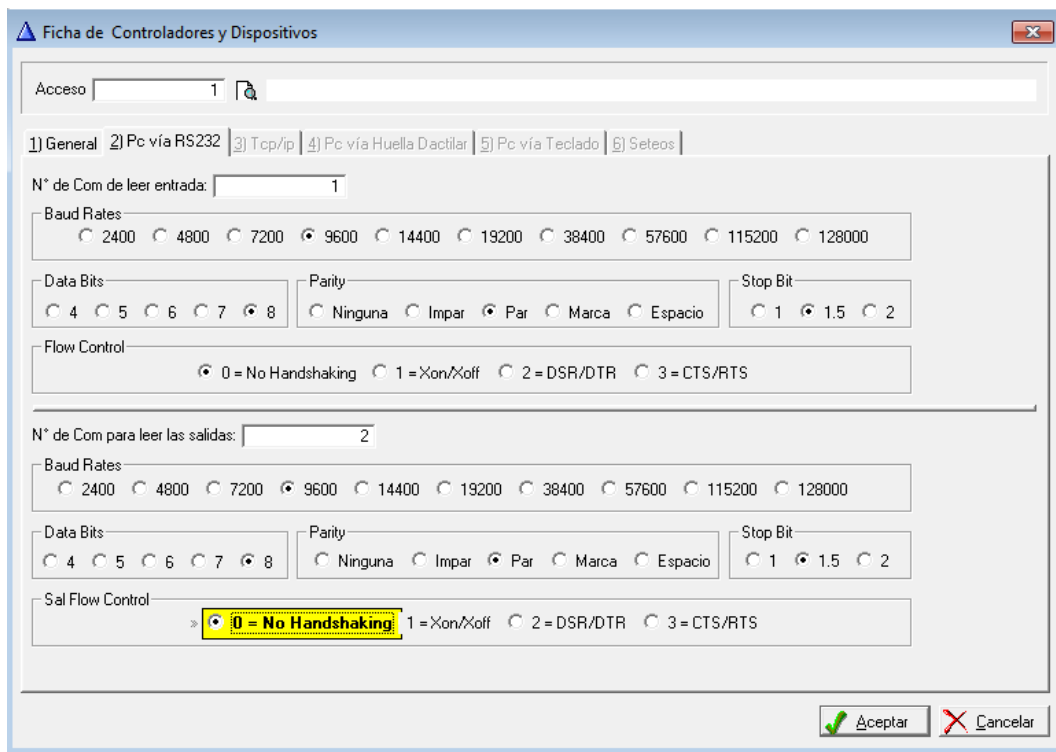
Ficha de Controladores y Dispositivos

Acceso 1

1) General 2) Pc vía RS232 3) Tcp/ip 4) Pc vía Huella Dactilar 5) Pc vía Teclado 6) Seteos

N° de Com de leer entrada: 1

Baud Rates
2400 4800 7200 9600 14400 19200 38400 57600 115200 128000

Data Bits
4 5 6 7 8

Parity
Ninguna Impar Par Marca Espacio

Stop Bit
1 1.5 2

Flow Control
0 = No Handshaking 1 = Xon/Xoff 2 = DSR/DTR 3 = CTS/RTS

N° de Com para leer las salidas: 2

Baud Rates
2400 4800 7200 9600 14400 19200 38400 57600 115200 128000

Data Bits
4 5 6 7 8

Parity
Ninguna Impar Par Marca Espacio

Stop Bit
1 1.5 2

Sal Flow Control
» 0 = No Handshaking 1 = Xon/Xoff 2 = DSR/DTR 3 = CTS/RTS

Aceptar Cancelar